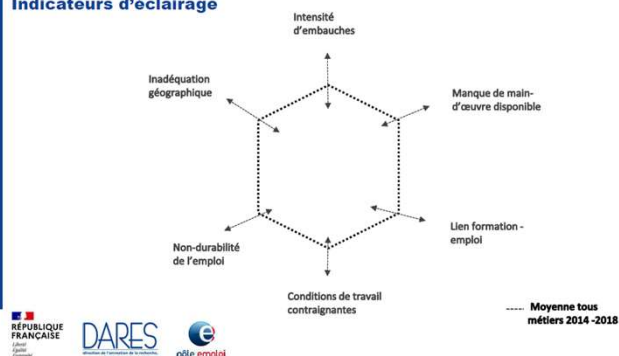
Indicateurs d'éclairage

Intensité d'embauches

Inadéquation géographique

Manque de main-d'œuvre disponible

Lien formation - emploi

Non-durabilité de l'emploi

Conditions de travail contraignantes

----- Moyenne tous métiers 2014 -2018

RÉPUBLIQUE FRANÇAISE
Liberté
Égalité
Fraternité

DARES
direction de l'animation de la recherche, des études et des statistiques

pôle emploi